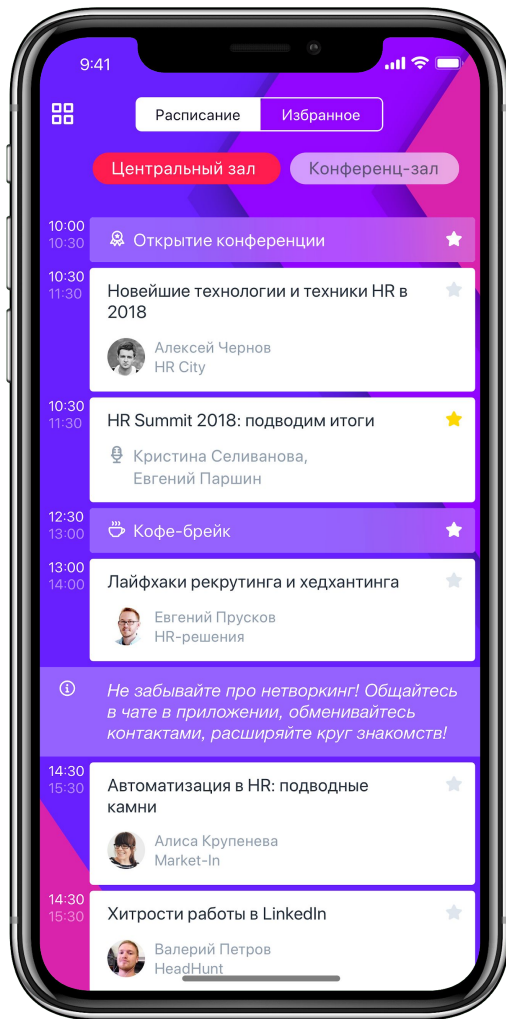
9:41

Расписание | Избранное

Центральный зал | Конференц-зал

10:00
10:30
Открытие конференции

10:30
11:30
Новейшие технологии и техники HR в 2018
Алексей Чернов
HR City

10:30
11:30
HR Summit 2018: подводим итоги
Кристина Селиванова, Евгений Паршин

12:30
13:00
Кофе-брейк

13:00
14:00
Лайфхаки рекрутинга и хедхантинга
Евгений Прусков
HR-решения

Не забывайте про нетворкинг! Общайтесь в чате в приложении, обменивайтесь контактами, расширяйте круг знакомств!

14:30
15:30
Автоматизация в HR: подводные камни
Алиса Крупенева
Market-In

14:30
15:30
Хитрости работы в LinkedIn
Валерий Петров
HeadHunt